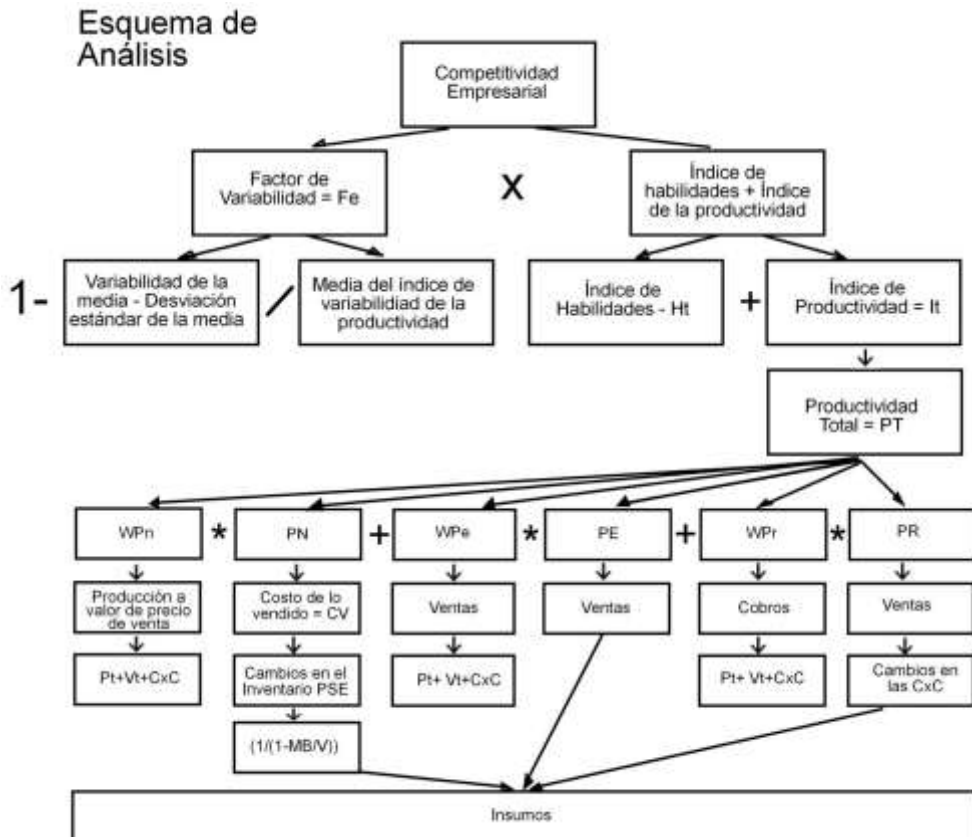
Esquema de Análisis

Competitividad Empresarial

Factor de Variabilidad = Fe

X

Índice de habilidades + Índice de la productividad

1-

Variabilidad de la media - Desviación estándar de la media

/

Media del índice de variabilidad de la productividad

Índice de Habilidades - Ht

+

Índice de Productividad = It

Productividad Total = PT

WPn

*

PN

+

WPe

*

PE

+

WPr

*

PR

Producción a valor de precio de venta

Pt+Vt+CxC

Costo de lo vendido = CV

Cambios en el Inventario PSE

(1/(1-MB/V))

Ventas

Pt+ Vt+CxC

Ventas

Cobros

Pt+ Vt+CxC

Ventas

Cambios en las CxC

Insumos